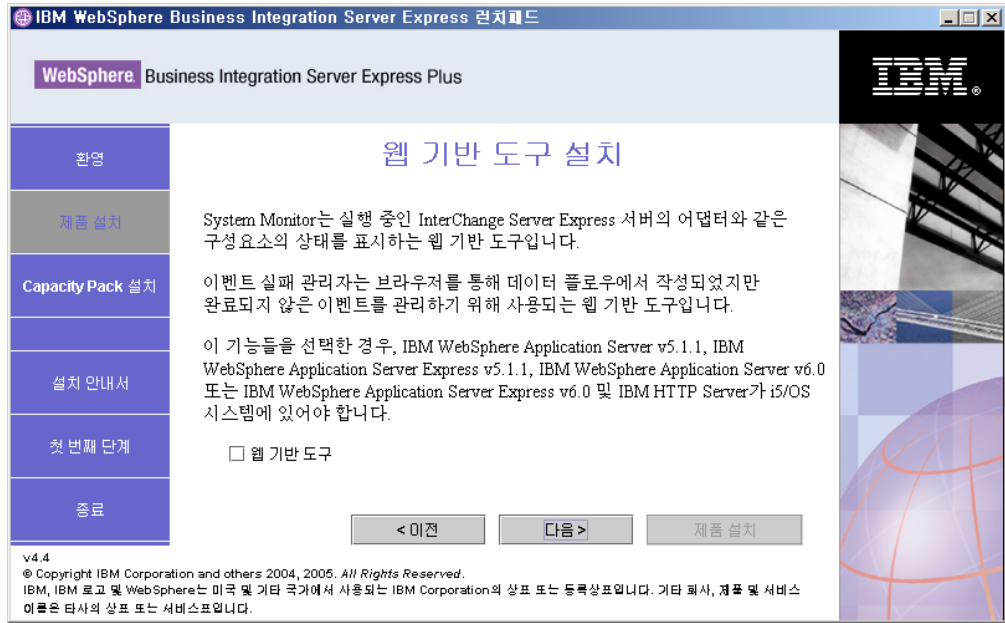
IBM WebSphere Business Integration Server Express 런치패드

WebSphere. Business Integration Server Express Plus

IBM.

환영

제품 설치

Capacity Pack 설치

설치 안내서

첫 번째 단계

종료

웹 기반 도구 설치

System Monitor는 실행 중인 InterChange Server Express 서버의 어댑터와 같은 구성요소의 상태를 표시하는 웹 기반 도구입니다.

이벤트 실패 관리자는 브라우저를 통해 데이터 플로우에서 작성되었지만 완료되지 않은 이벤트를 관리하기 위해 사용되는 웹 기반 도구입니다.

이 기능들을 선택한 경우, IBM WebSphere Application Server v5.1.1, IBM WebSphere Application Server Express v5.1.1, IBM WebSphere Application Server v6.0 또는 IBM WebSphere Application Server Express v6.0 및 IBM HTTP Server가 i5/OS 시스템에 있어야 합니다.

☐ 웹 기반 도구

< 이전

다음 >

제품 설치

v4.4
© Copyright IBM Corporation and others 2004, 2005. All Rights Reserved.
IBM, IBM 로고 및 WebSphere는 미국 및 기타 국가에서 사용되는 IBM Corporation의 상표 또는 등록상표입니다. 기타 회사, 제품 및 서비스 이름은 타사의 상표 또는 서비스표입니다.